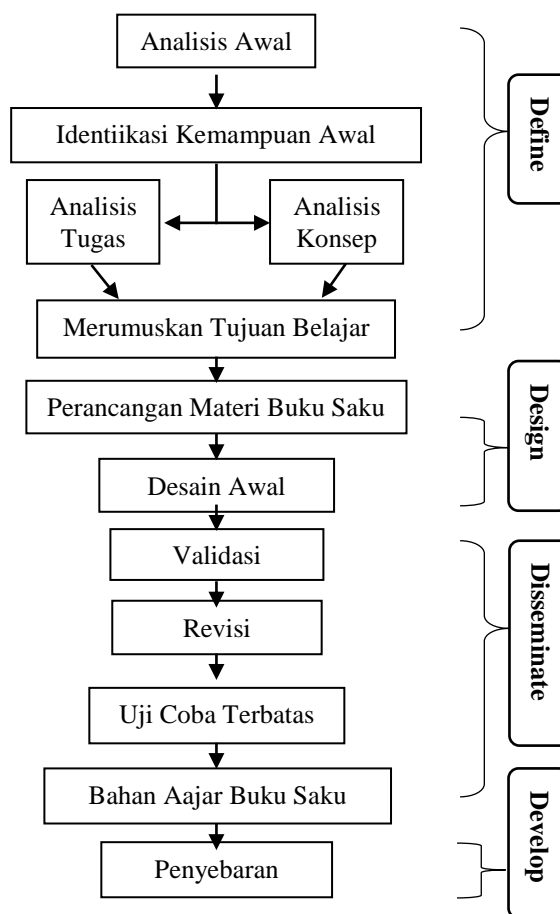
Analisis Awal

Identiikasi Kemampuan Awal

Analisis Tugas

Analisis Konsep

Merumuskan Tujuan Belajar

Perancangan Materi Buku Saku

Desain Awal

Validasi

Revisi

Uji Coba Terbatas

Bahan Aajar Buku Saku

Penyebaran

Define

Design

Disseminate

Develop